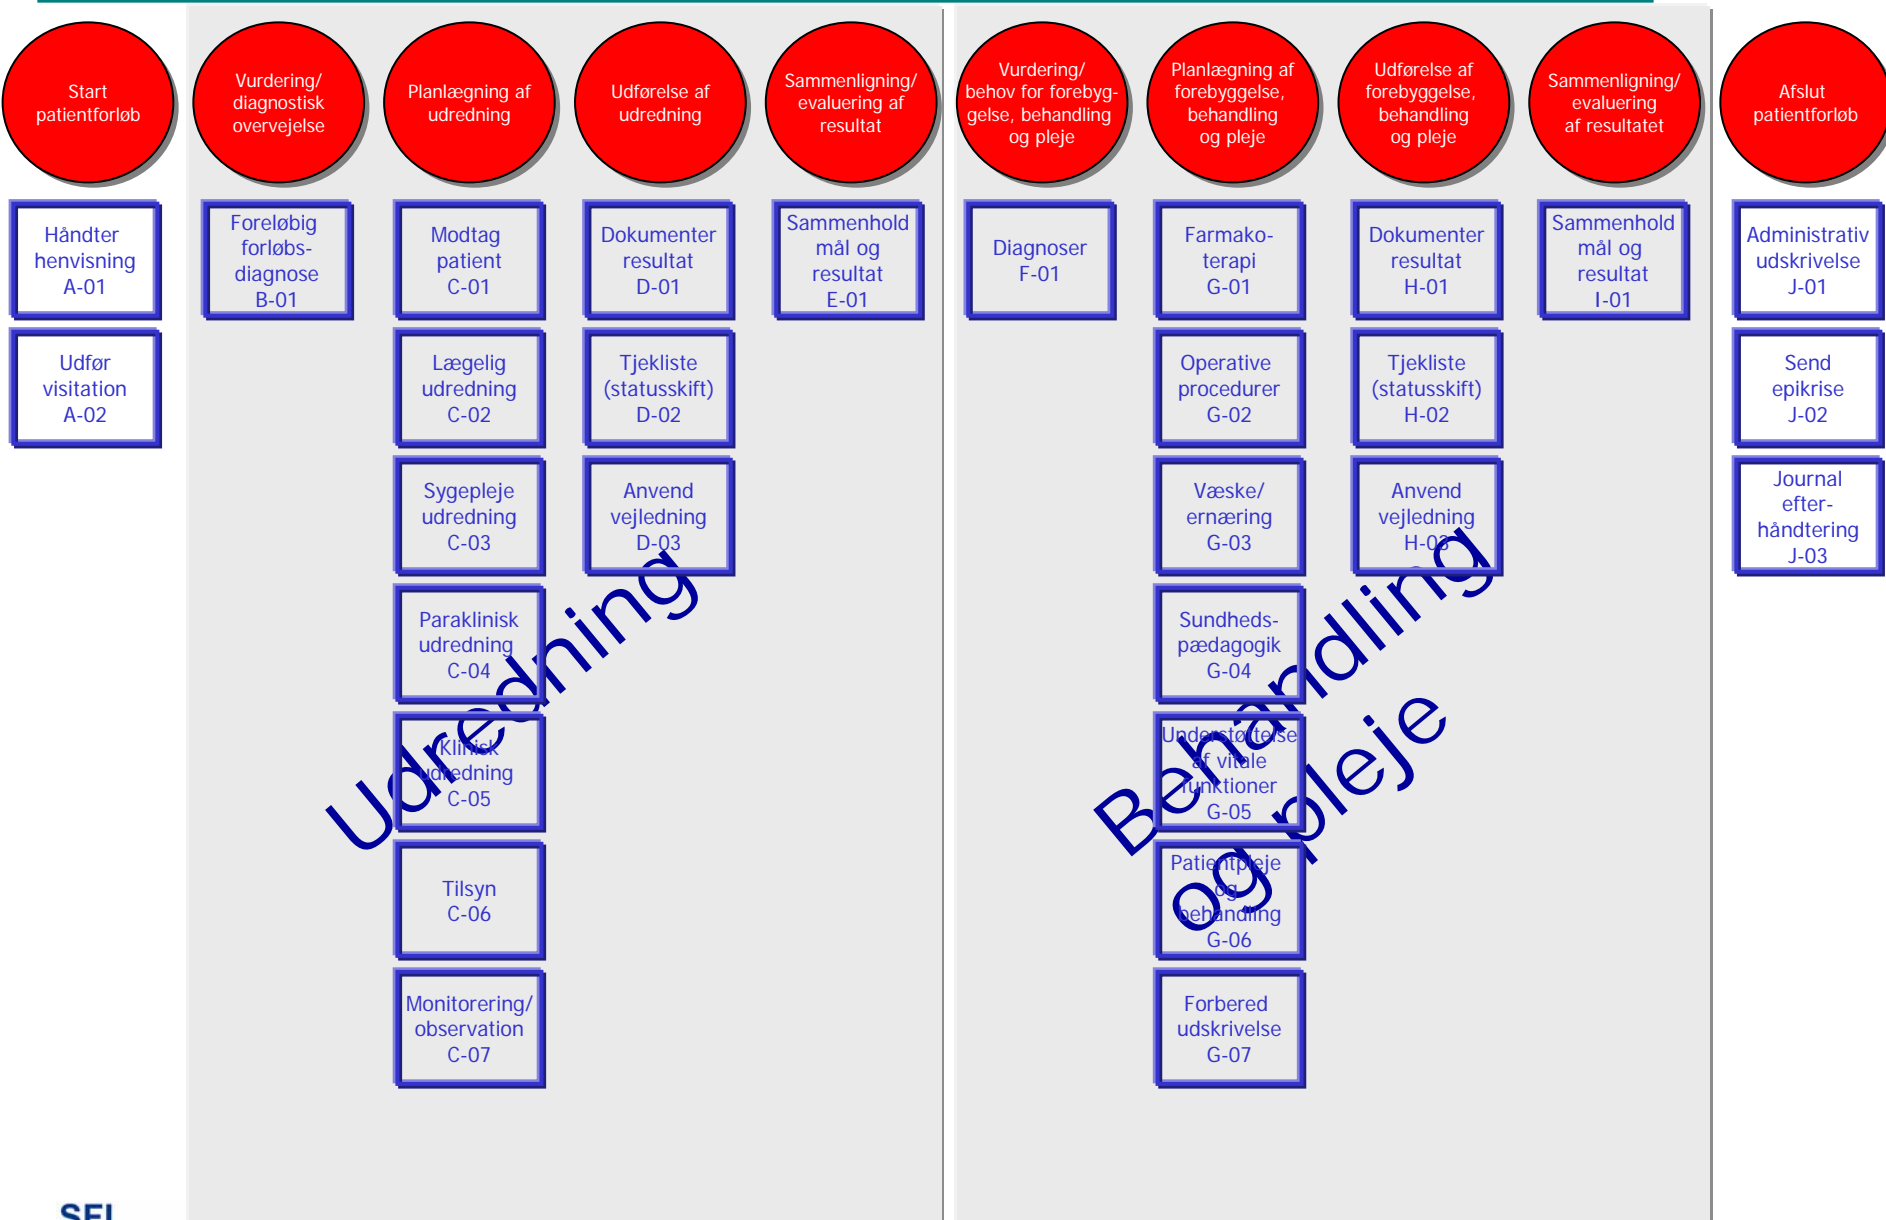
Start patientforløb

Vurdering/ diagnostisk overvejelse

Planlægning af udredning

Udførelse af udredning

Sammenligning/ evaluering af resultat

Vurdering/ behov for forebyggelse, behandling og pleje

Planlægning af forebyggelse, behandling og pleje

Udførelse af forebyggelse, behandling og pleje

Sammenligning/ evaluering af resultatet

Afslut patientforløb

Håndter henvisning A-01

Udfør visitation A-02

Foreløbig forløbs-diagnose B-01

Modtag patient C-01

Lægelig udredning C-02

Sygepleje udredning C-03

Paraklinisk udredning C-04

Klinisk udredning C-05

Tilsyn C-06

Monitorering/ observation C-07

Dokumenter resultat D-01

Tjekliste (statusskift) D-02

Anvend vejledning D-03

Sammenhold mål og resultat E-01

Diagnoser F-01

Farmako-terapi G-01

Operative procedurer G-02

Væske/ ernæring G-03

Sundheds-pædagogik G-04

Understøttelse af vitale funktioner G-05

Patientpleje og behandling G-06

Forbered udskrivelse G-07

Dokumenter resultat H-01

Tjekliste (statusskift) H-02

Anvend vejledning H-03

Sammenhold mål og resultat I-01

Administrativ udskrivelse J-01

Send epikrise J-02

Journal efter-håndtering J-03

Udredning

Behandling og pleje

SFI